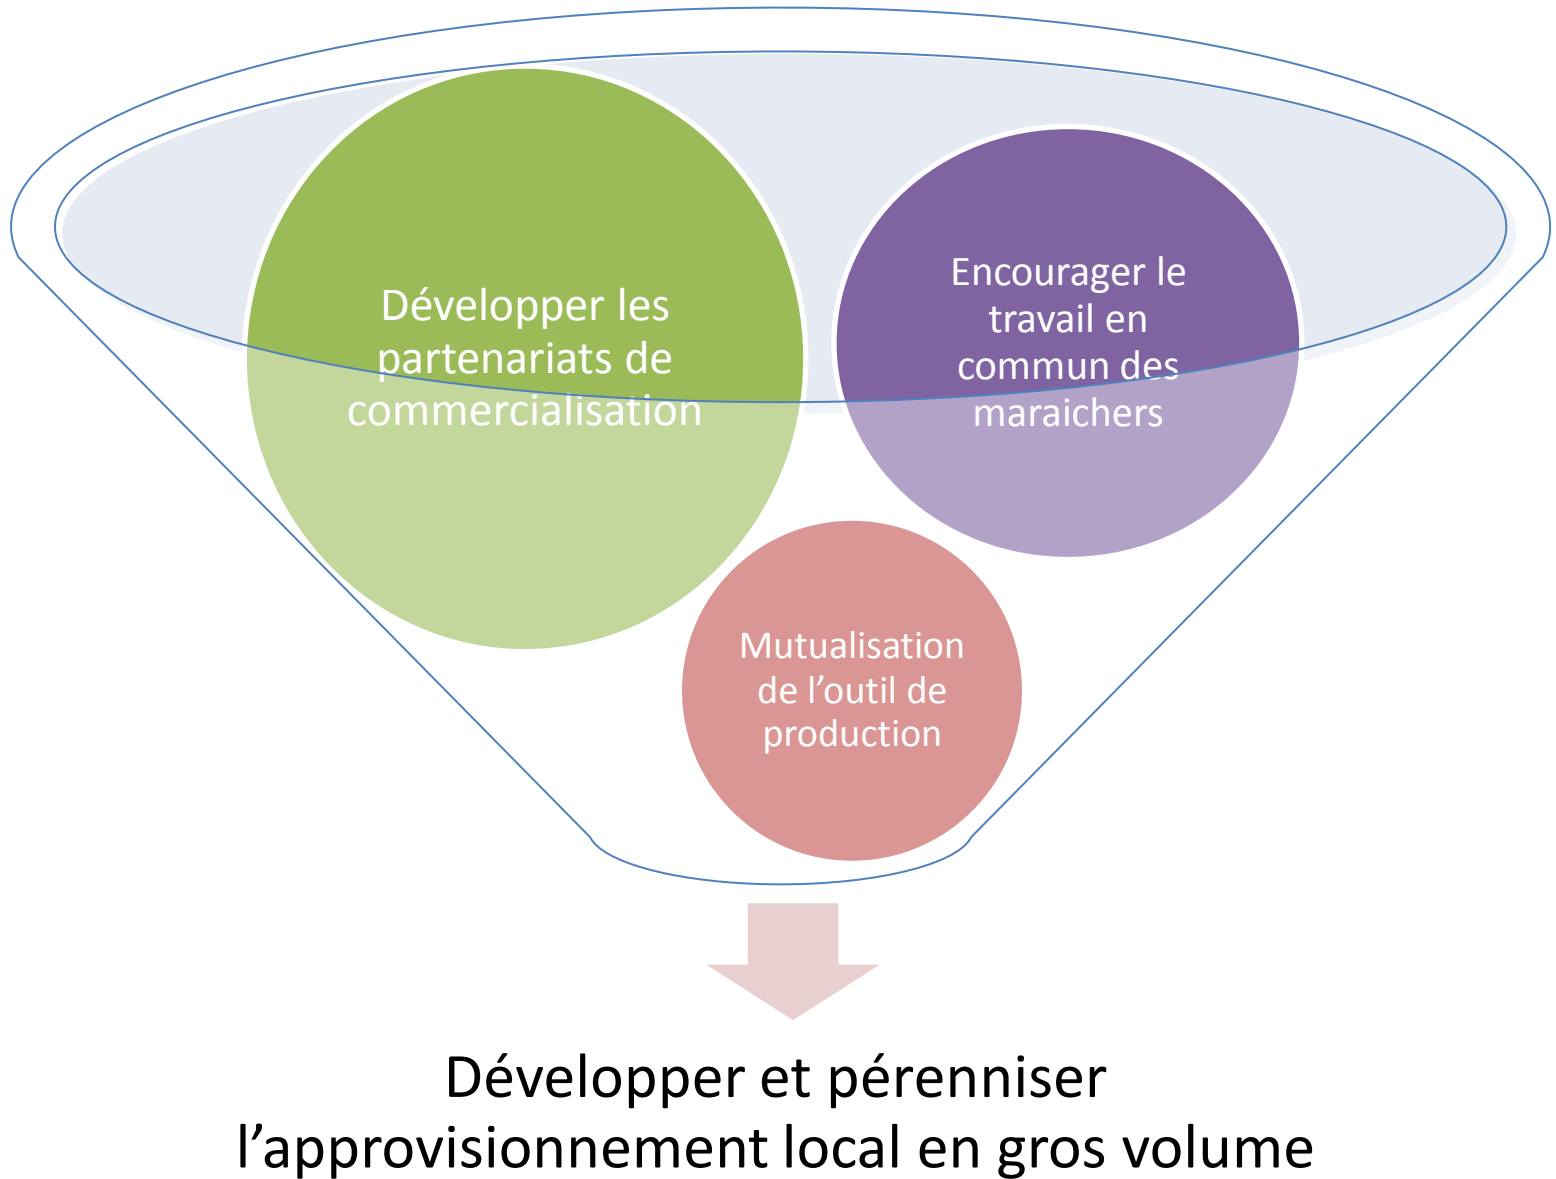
Développer les partenariats de commercialisation

Encourager le travail en commun des maraichers

Mutualisation de l’outil de production

Développer et pérenniser l’approvisionnement local en gros volume